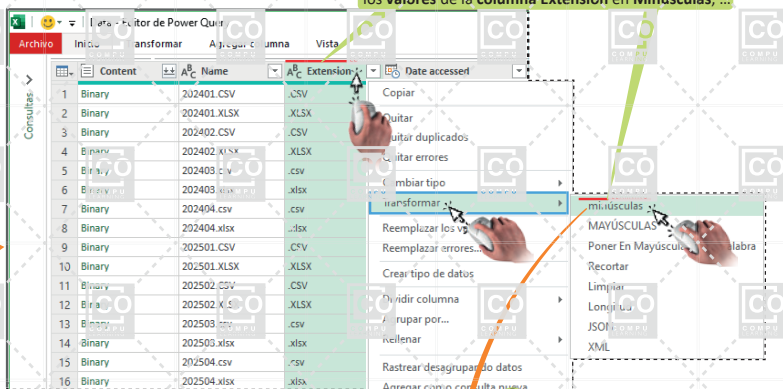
Data - Editor de Power Query

los valores de la columna Extensión en Minúsculas, ...

Archivo Inicio Transformar Agregar columna Vista

Consultas

| | Content | Name | Extension | Date accessed |
|---|---|---|---|---|
| 1 | Binary | 202401.CSV | .CSV | |
| 2 | Binary | 202401.XLSX | .XLSX | |
| 3 | Binary | 202402.CSV | .CSV | |
| 4 | Binary | 202402.XLSX | .XLSX | |
| 5 | Binary | 202403.csv | .csv | |
| 6 | Binary | 202403.xlsx | .xlsx | |
| 7 | Binary | 202404.csv | .csv | |
| 8 | Binary | 202404.xlsx | .xlsx | |
| 9 | Binary | 202501.CSV | .CSV | |
| 10 | Binary | 202501.XLSX | .XLSX | |
| 11 | Binary | 202502.CSV | .CSV | |
| 12 | Binary | 202502.XLSX | .XLSX | |
| 13 | Binary | 202503.csv | .csv | |
| 14 | Binary | 202503.xlsx | .xlsx | |
| 15 | Binary | 202504.csv | .csv | |
| 16 | Binary | 202504.xlsx | .xlsx | |

Copiar
Quitar
Quitar duplicados
Quitar errores
Cambiar tipo
Transformar
Reemplazar los valores...
Reemplazar errores...
Crear tipo de datos
Dividir columna
Agrupar por...
Rellenar
Rastrear desagrupando datos
Agregar como consulta nueva

minúsculas
MAYÚSCULAS
Poner En Mayúsculas Cada Palabra
Recortar
Limpiar
Longitud
JSON
XML